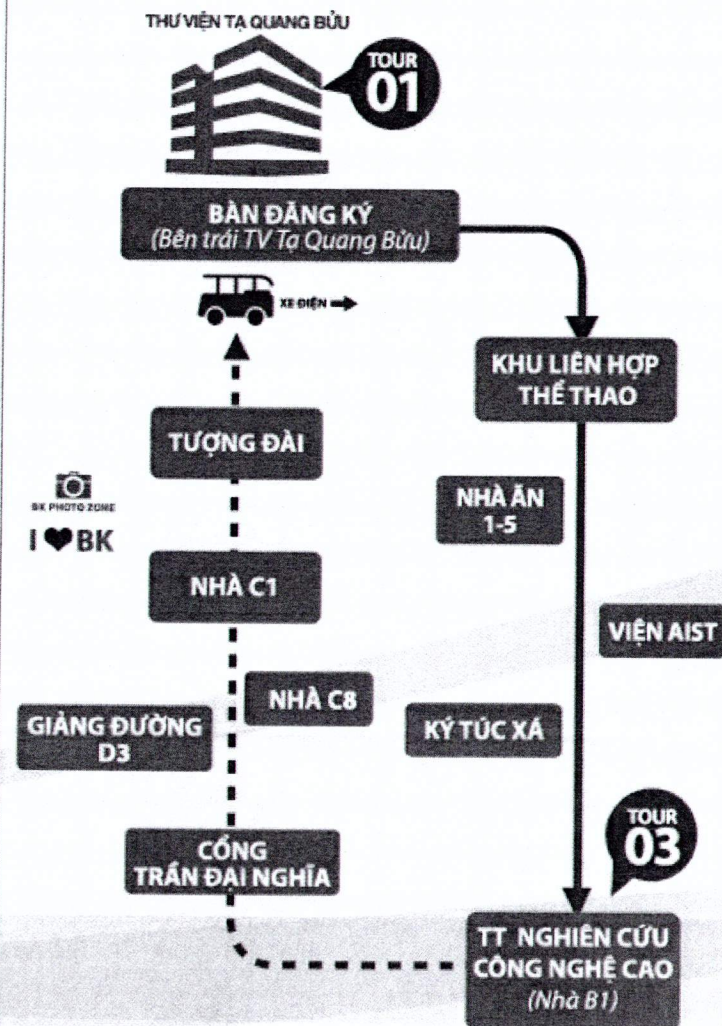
THƯ VIỆN TẠ QUANG BỬU

TOUR 01

BÀN ĐĂNG KÝ
(Bên trái TV Tạ Quang Bửu)

XE ĐIỆN

KHU LIÊN HỢP THỂ THAO

TƯỢNG ĐÀI

BK PHOTO ZONE
I ❤ BK

NHÀ ĂN 1-5

NHÀ C1

VIỆN AIST

NHÀ C8

GIẢNG ĐƯỜNG D3

KÝ TÚC XÁ

TOUR 03

CỔNG TRẦN ĐẠI NGHĨA

TT NGHIÊN CỨU CÔNG NGHỆ CAO
(Nhà B1)